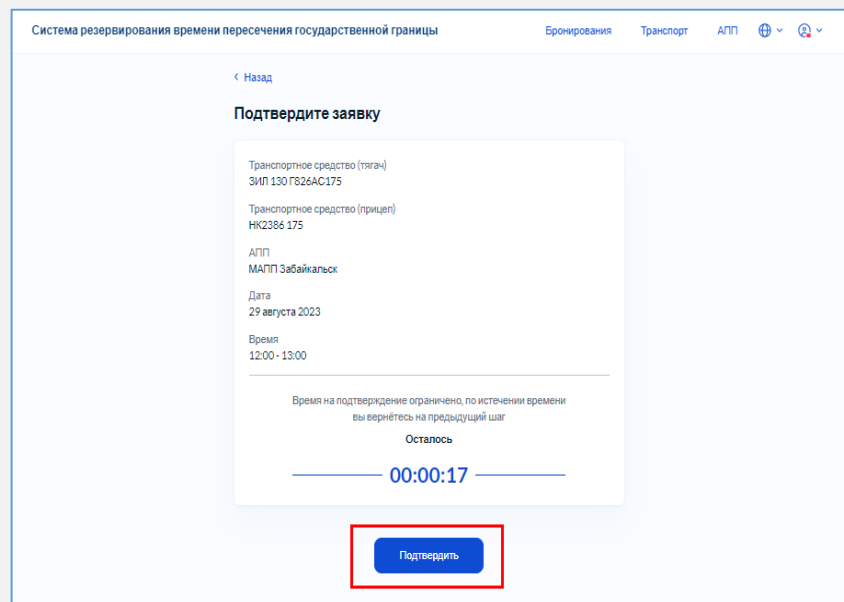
Система резервирования времени пересечения государственной границы

Бронирования Транспорт АПП

‹ Назад

Подтвердите заявку

Транспортное средство (тягач)
ЗИЛ 130 Г826АС175

Транспортное средство (прицеп)
НК2386 175

АПП
МАПП Забайкальск

Дата
29 августа 2023

Время
12:00 - 13:00

Время на подтверждение ограничено, по истечении времени вы вернётесь на предыдущий шаг

Осталось

00:00:17

Подтвердить